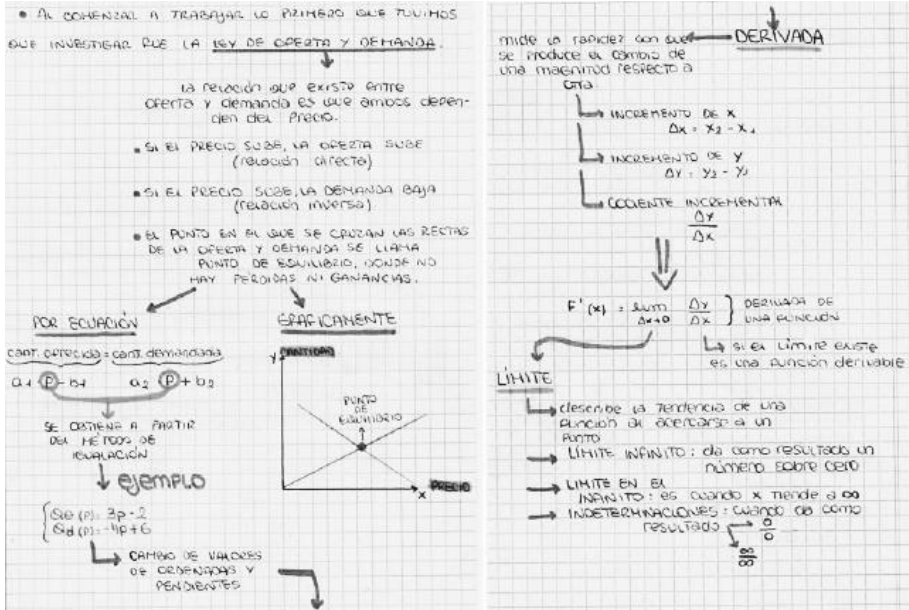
• AL COMENZAR A TRABAJAR LO PRIMERO QUE TUVIMOS QUE INVESTIGAR FUE LA LEY DE OFERTA Y DEMANDA.

La relación que existe entre oferta y demanda es que ambos dependen del precio.

• SI EL PRECIO SUBE, LA OFERTA SUBE (relación directa)

• SI EL PRECIO SUBE, LA DEMANDA BAJA (relación inversa)

• EL PUNTO EN EL QUE SE CRUZAN LAS RECTAS DE LA OFERTA Y DEMANDA SE LLAMA PUNTO DE EQUILIBRIO, DONDE NO HAY PERDIDAS NI GANANCIAS.

POR ECUACIÓN

cant. ofrecida = cant. demandada

$a_1 (P) - b_1$ $a_2 (P) + b_2$

SE OBTIENE A PARTIR DEL METODO DE IGUALACIÓN

ejemplo

$Qo(p) = 3p - 2$
$Qd(p) = -4p + 6$

CAMBIO DE VALORES DE ORDENADAS Y PENDIENTES

GRAFICAMENTE

y CANTIDAD

PUNTO DE EQUILIBRIO

PRECIO x

mide la rapidez con que se produce el cambio de una magnitud respecto a otra

DERIVADA

INCREMENTO DE X
$\Delta x = x_2 - x_1$

INCREMENTO DE Y
$\Delta y = y_2 - y_1$

COCIENTE INCREMENTAL
$\frac{\Delta y}{\Delta x}$

$F'(x) = \lim_{\Delta x \to 0} \frac{\Delta y}{\Delta x}$ } DERIVADA DE UNA FUNCIÓN

si el límite existe es una función derivable

LIMITE

describe la tendencia de una función al acercarse a un punto

LIMITE INFINITO: da como resultado un número sobre cero

LIMITE EN EL INFINITO: es cuando x tiende a $\infty$

INDETERMINACIONES: cuando da como resultado $\frac{0}{0}$

$\frac{\infty}{\infty}$